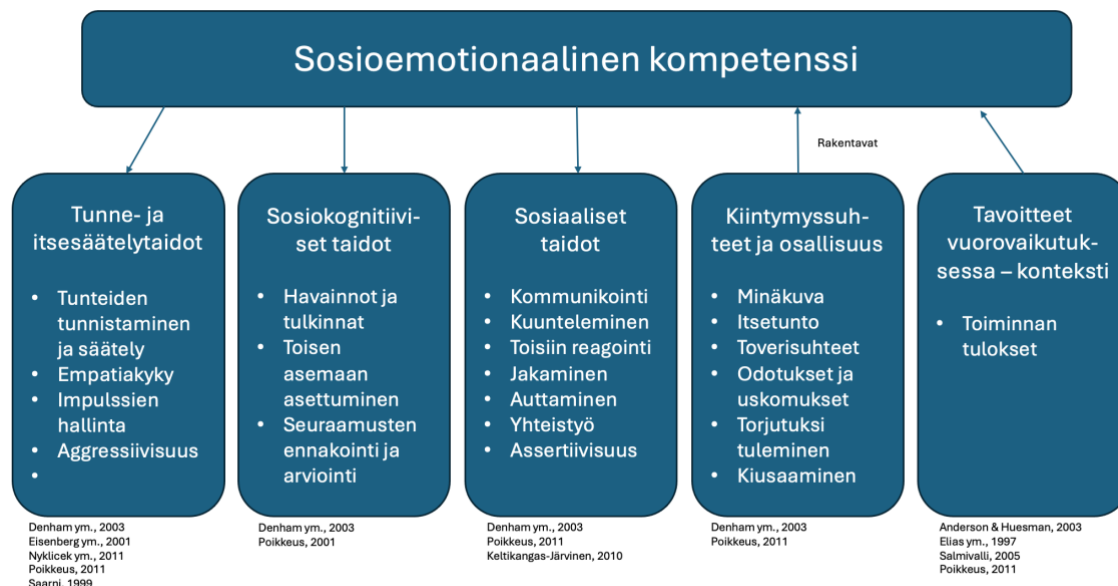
Sosioemotionaalinen kompetenssi

Rakentavat

Tunne- ja itsesäätelytaidot
- Tunteiden tunnistaminen ja säätely
- Empatiakyky
- Impulssien hallinta
- Aggressiivisuus
-

Sosiokognitiiviset taidot
- Havainnot ja tulkinnat
- Toisen asemaan asettuminen
- Seuraamusten ennakointi ja arviointi

Sosiaaliset taidot
- Kommunikointi
- Kuunteleminen
- Toisiin reagointi
- Jakaminen
- Auttaminen
- Yhteistyö
- Assertiivisuus

Kiintymyssuhteet ja osallisuus
- Minäkuva
- Itsetunto
- Toverisuhteet
- Odotukset ja uskomukset
- Torjutuksi tuleminen
- Kiusaaminen

Tavoitteet vuorovaikutuksessa – konteksti
- Toiminnan tulokset

Denham ym., 2003
Eisenberg ym., 2001
Nyklicek ym., 2011
Poikkeus, 2011
Saarni, 1999

Denham ym., 2003
Poikkeus, 2001

Denham ym., 2003
Poikkeus, 2011
Keltikangas-Järvinen, 2010

Denham ym., 2003
Poikkeus, 2011

Anderson & Huesman, 2003
Elias ym., 1997
Salmivalli, 2005
Poikkeus, 2011